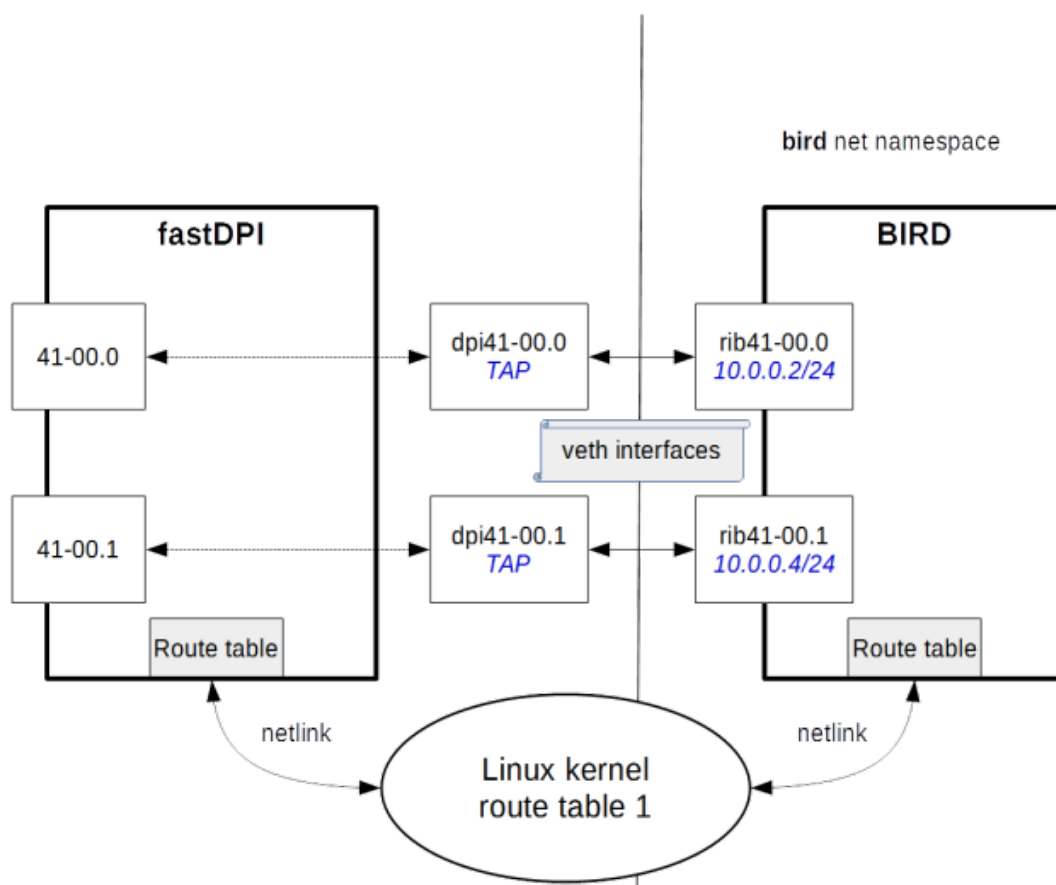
**bird** net namespace

**fastDPI**

**BIRD**

41-00.0

dpi41-00.0
*TAP*

rib41-00.0
*10.0.0.2/24*

veth interfaces

41-00.1

dpi41-00.1
*TAP*

rib41-00.1
*10.0.0.4/24*

Route table

Route table

netlink

netlink

Linux kernel
route table 1